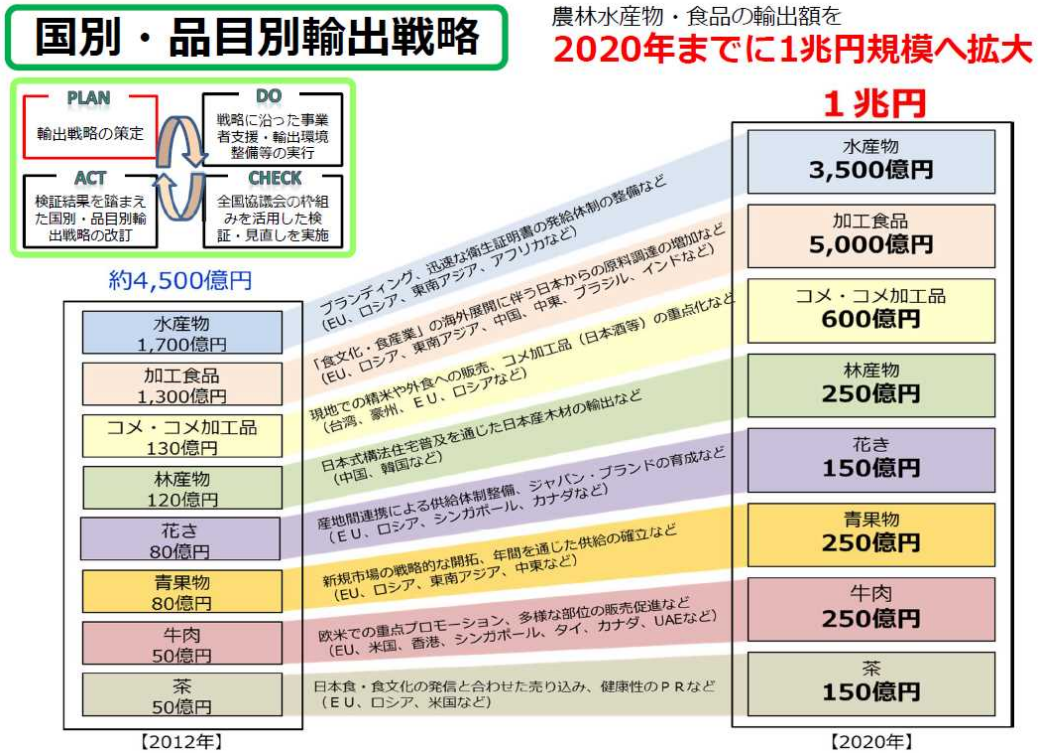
国別・品目別輸出戦略

農林水産物・食品の輸出額を
2020年までに1兆円規模へ拡大

PLAN
輸出戦略の策定

DO
戦略に沿った事業者支援・輸出環境整備等の実行

ACT
検証結果を踏まえた国別・品目別輸出戦略の改訂

CHECK
全国協議会の枠組みを活用した検証・見直しを実施

約4,500億円

| 品目 | 金額 |
|---|---|
| 水産物 | 1,700億円 |
| 加工食品 | 1,300億円 |
| コメ・コメ加工品 | 130億円 |
| 林産物 | 120億円 |
| 花き | 80億円 |
| 青果物 | 80億円 |
| 牛肉 | 50億円 |
| 茶 | 50億円 |

【2012年】

ブランディング、迅速な衛生証明書の発給体制の整備など
（EU、ロシア、東南アジア、アフリカなど）

「食文化・食産業」の海外展開に伴う日本からの原料調達の増加など
（EU、ロシア、東南アジア、中国、中東、ブラジル、インドなど）

現地での精米や外食への販売、コメ加工品（日本酒等）の重点化など
（台湾、豪州、EU、ロシアなど）

日本式構法住宅普及を通じた日本産木材の輸出など
（中国、韓国など）

産地間連携による供給体制整備、ジャパン・ブランドの育成など
（EU、ロシア、シンガポール、カナダなど）

新規市場の戦略的な開拓、年間を通じた供給の確立など
（EU、ロシア、東南アジア、中東など）

欧米での重点プロモーション、多様な部位の販売促進など
（EU、米国、香港、シンガポール、タイ、カナダ、UAEなど）

日本食・食文化の発信と合わせた売り込み、健康性のPRなど
（EU、ロシア、米国など）

1兆円

| 品目 | 金額 |
|---|---|
| 水産物 | 3,500億円 |
| 加工食品 | 5,000億円 |
| コメ・コメ加工品 | 600億円 |
| 林産物 | 250億円 |
| 花き | 150億円 |
| 青果物 | 250億円 |
| 牛肉 | 250億円 |
| 茶 | 150億円 |

【2020年】